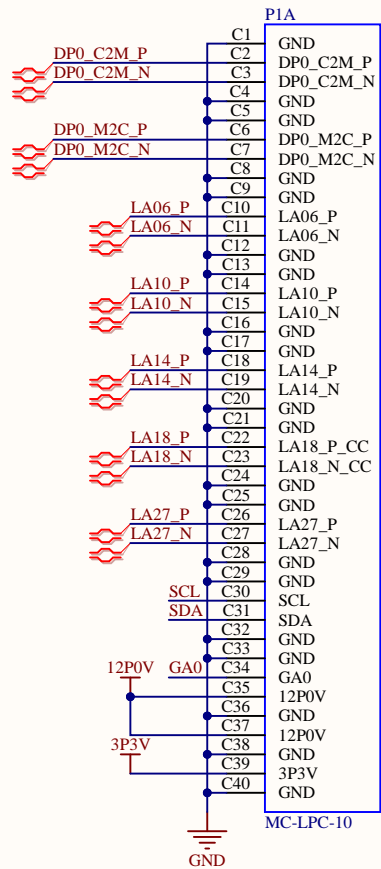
P1A

DP0_C2M_P
DP0_C2M_N
DP0_M2C_P
DP0_M2C_N
LA06_P
LA06_N
LA10_P
LA10_N
LA14_P
LA14_N
LA18_P
LA18_N
LA27_P
LA27_N
SCL
SDA
GA0
12P0V
3P3V

| Pin | Name |
|---|---|
| C1 | GND |
| C2 | DP0_C2M_P |
| C3 | DP0_C2M_N |
| C4 | GND |
| C5 | GND |
| C6 | DP0_M2C_P |
| C7 | DP0_M2C_N |
| C8 | GND |
| C9 | GND |
| C10 | LA06_P |
| C11 | LA06_N |
| C12 | GND |
| C13 | GND |
| C14 | LA10_P |
| C15 | LA10_N |
| C16 | GND |
| C17 | GND |
| C18 | LA14_P |
| C19 | LA14_N |
| C20 | GND |
| C21 | GND |
| C22 | LA18_P_CC |
| C23 | LA18_N_CC |
| C24 | GND |
| C25 | GND |
| C26 | LA27_P |
| C27 | LA27_N |
| C28 | GND |
| C29 | GND |
| C30 | SCL |
| C31 | SDA |
| C32 | GND |
| C33 | GND |
| C34 | GA0 |
| C35 | 12P0V |
| C36 | GND |
| C37 | 12P0V |
| C38 | GND |
| C39 | 3P3V |
| C40 | GND |

MC-LPC-10

GND